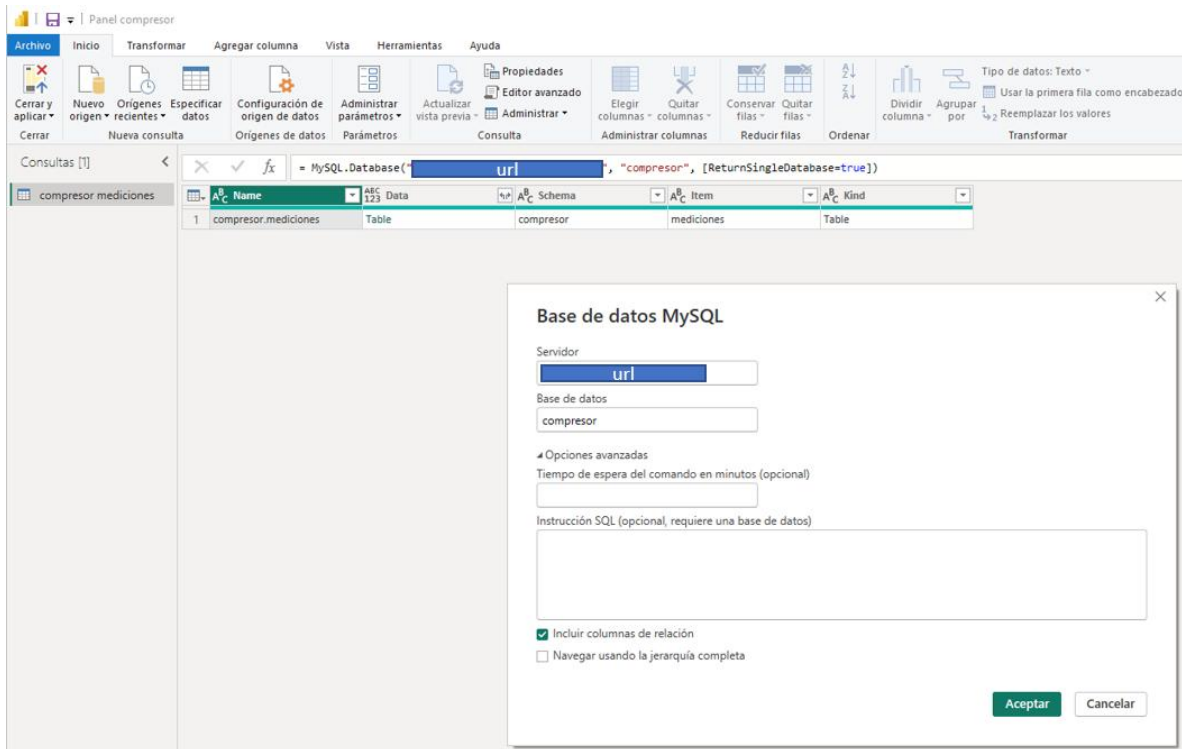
Panel compresor

Archivo Inicio Transformar Agregar columna Vista Herramientas Ayuda

Cerrar y aplicar ▾ Nuevo origen ▾ Orígenes recientes ▾ Especificar datos Configuración de origen de datos Administrar parámetros ▾ Actualizar vista previa ▾ Propiedades Editor avanzado Administrar ▾ Elegir columnas ▾ Quitar columnas ▾ Conservar filas ▾ Quitar filas ▾ Dividir columna ▾ Agrupar por Tipo de datos: Texto ▾ Usar la primera fila como encabezado Reemplazar los valores

Cerrar Nueva consulta Orígenes de datos Parámetros Consulta Administrar columnas Reducir filas Ordenar Transformar

Consultas [1]

compresor mediciones

= MySQL.Database("url", "compresor", [ReturnSingleDatabase=true])

| | Name | Data | Schema | Item | Kind |
|---|---|---|---|---|---|
| 1 | compresor.mediciones | Table | compresor | mediciones | Table |

Base de datos MySQL

Servidor

url

Base de datos

compresor

Opciones avanzadas

Tiempo de espera del comando en minutos (opcional)

Instrucción SQL (opcional, requiere una base de datos)

Incluir columnas de relación

Navegar usando la jerarquía completa

Aceptar Cancelar